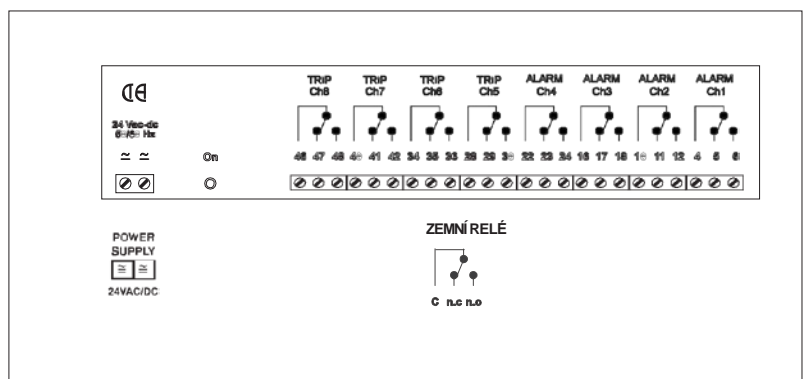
CE

24 Vac-dc
50/60 Hz

~ ~

On

TRIP
Ch8

TRIP
Ch7

TRIP
Ch6

TRIP
Ch5

ALARM
Ch4

ALARM
Ch3

ALARM
Ch2

ALARM
Ch1

46 47 48 40 41 42 34 35 33 28 29 30 22 23 24 16 17 18 10 11 12 4 5 6

POWER
SUPPLY

~ ~

24VAC/DC

ZEMNÍ RELÉ

C n.c n.o